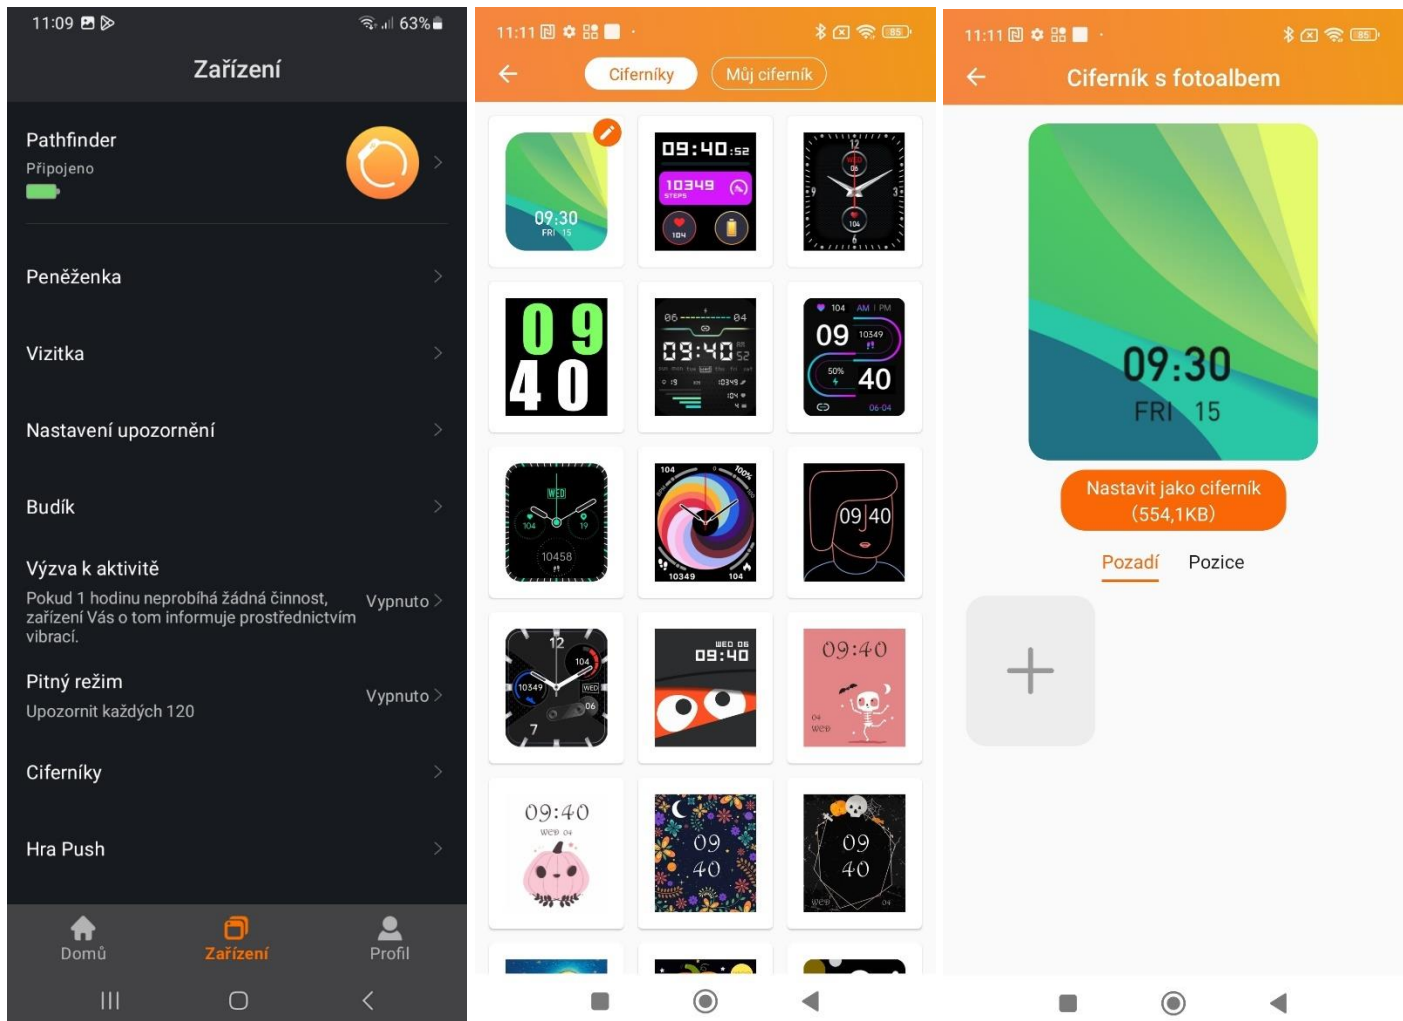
11:09 63%

Zařízení

Pathfinder
Připojeno

Peněženka

Vizitka

Nastavení upozornění

Budík

Výzva k aktivitě
Pokud 1 hodinu neprobíhá žádná činnost, zařízení Vás o tom informuje prostřednictvím vibrací.
Vypnuto

Pitný režim
Upozornit každých 120
Vypnuto

Ciferníky

Hra Push

Domů
Zařízení
Profil

11:11

Ciferníky
Můj ciferník

09:30
FRI 15

09:40 52
10349
STEPS
104

12
WED
06
9
3
104
6

0 9
4 0

06 04
09:40 52
10349
104

104 AM PM
09 10349
50%
40
06-04

WED
104
19
10458

104 100%
10349 104

09 40

12
104
10349
WED
06
7

WED 06
09:40

09:40
04
WED

09:40
WED 04

09
40

09
40
WED 04

11:11

Ciferník s fotoalbem

09:30
FRI 15

Nastavit jako ciferník
(554,1KB)

Pozadí
Pozice

+